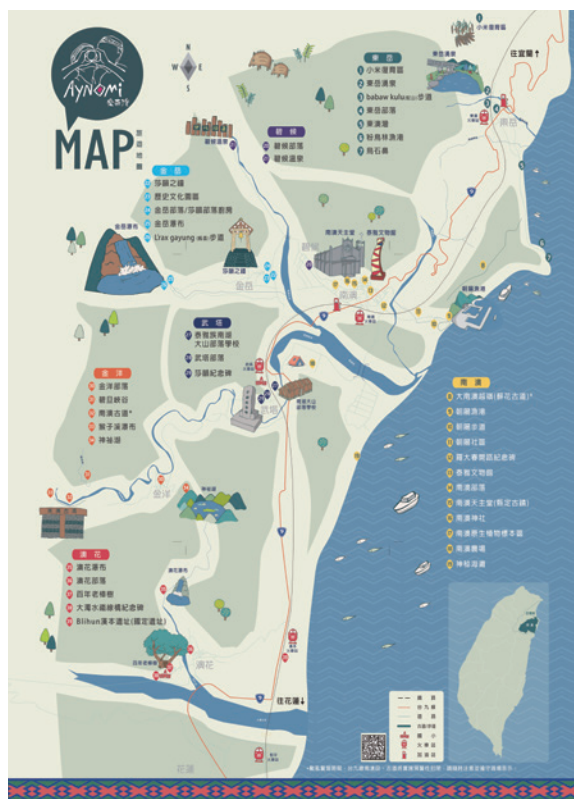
Aynomi 愛奴咪

MAP 旅遊地圖

金岳
1 莎韻之鐘
2 歷史文化園區
3 金岳部落/莎韻部落廚房
4 金岳瀑布
5 Lrax gayung 步道

觀蝶
1 觀蝶部落
2 觀蝶溫泉

東岳
1 小米屋民宿
2 東岳湧泉
3 babaw kuku 步道
4 東岳部落
5 東澳灣
6 粉鳥林漁港
7 烏石鼻

武塔
1 武塔部落南澳大山部落學校
2 武塔部落
3 莎韻紀念碑

金洋
1 金洋部落
2 碧侯峽谷
3 南澳古道*
4 獅子溪瀑布
5 神祕湖

澳花
1 澳花瀑布
2 澳花國小
3 四年老樟樹
4 大濁水鐵橋構紀念碑
5 Blihun 漢本遺址(國定遺址)

南澳
1 大南澳越嶺(蘇花古道)*
2 朝陽漁港
3 朝陽步道
4 朝陽社區
5 蘇大春開墾紀念碑
6 泰雅文物館
7 南澳部落
8 南澳天主堂(蘇定古蹟)
9 南澳神社
10 南澳原生植物標本園
11 南澳農場
12 神秘海灘

小米屋民宿
東岳湧泉
往宜蘭
觀蝶部落
莎韻之鐘
金岳
南澳天主堂
泰雅文物館
朝陽漁港
武塔
金洋
神祕湖
四年老樟樹
澳花
往花蓮
花蓮

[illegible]